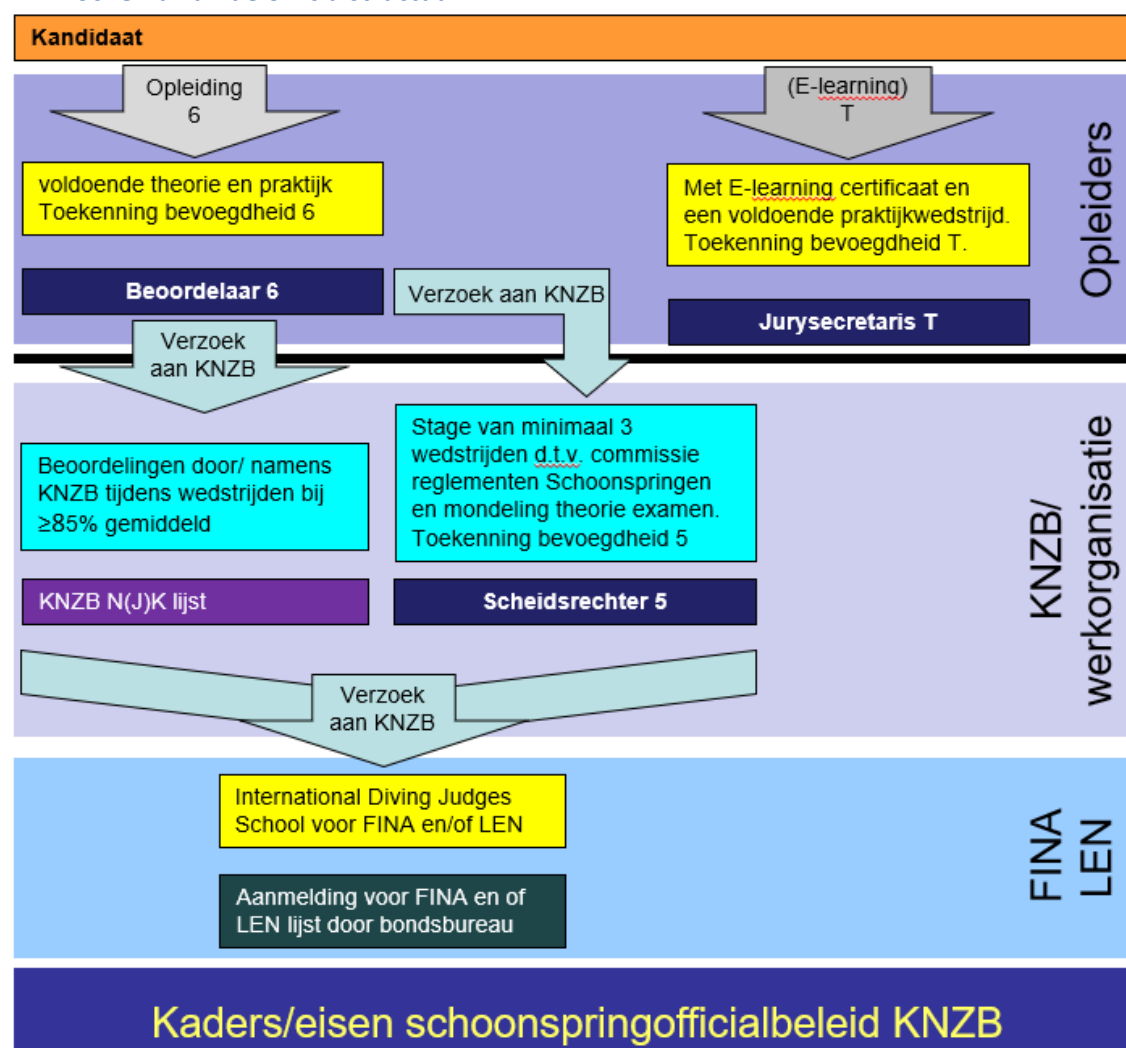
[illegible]

Kandidaat

Opleiding 6

(E-learning) T

Opleiders

voldoende theorie en praktijk Toekenning bevoegdheid 6

Met E-learning certificaat en een voldoende praktijkwedstrijd. Toekenning bevoegdheid T.

Beoordelaar 6

Verzoek aan KNZB

Jurysecretaris T

Verzoek aan KNZB

KNZB/ werkorganisatie

Beoordelingen door/ namens KNZB tijdens wedstrijden bij ≥85% gemiddeld

Stage van minimaal 3 wedstrijden d.t.v. commissie reglementen Schoonspringen en mondeling theorie examen. Toekenning bevoegdheid 5

KNZB N(J)K lijst

Scheidsrechter 5

Verzoek aan KNZB

FINA LEN

International Diving Judges School voor FINA en/of LEN

Aanmelding voor FINA en of LEN lijst door bondsbureau

Kaders/eisen schoonspringofficialbeleid KNZB